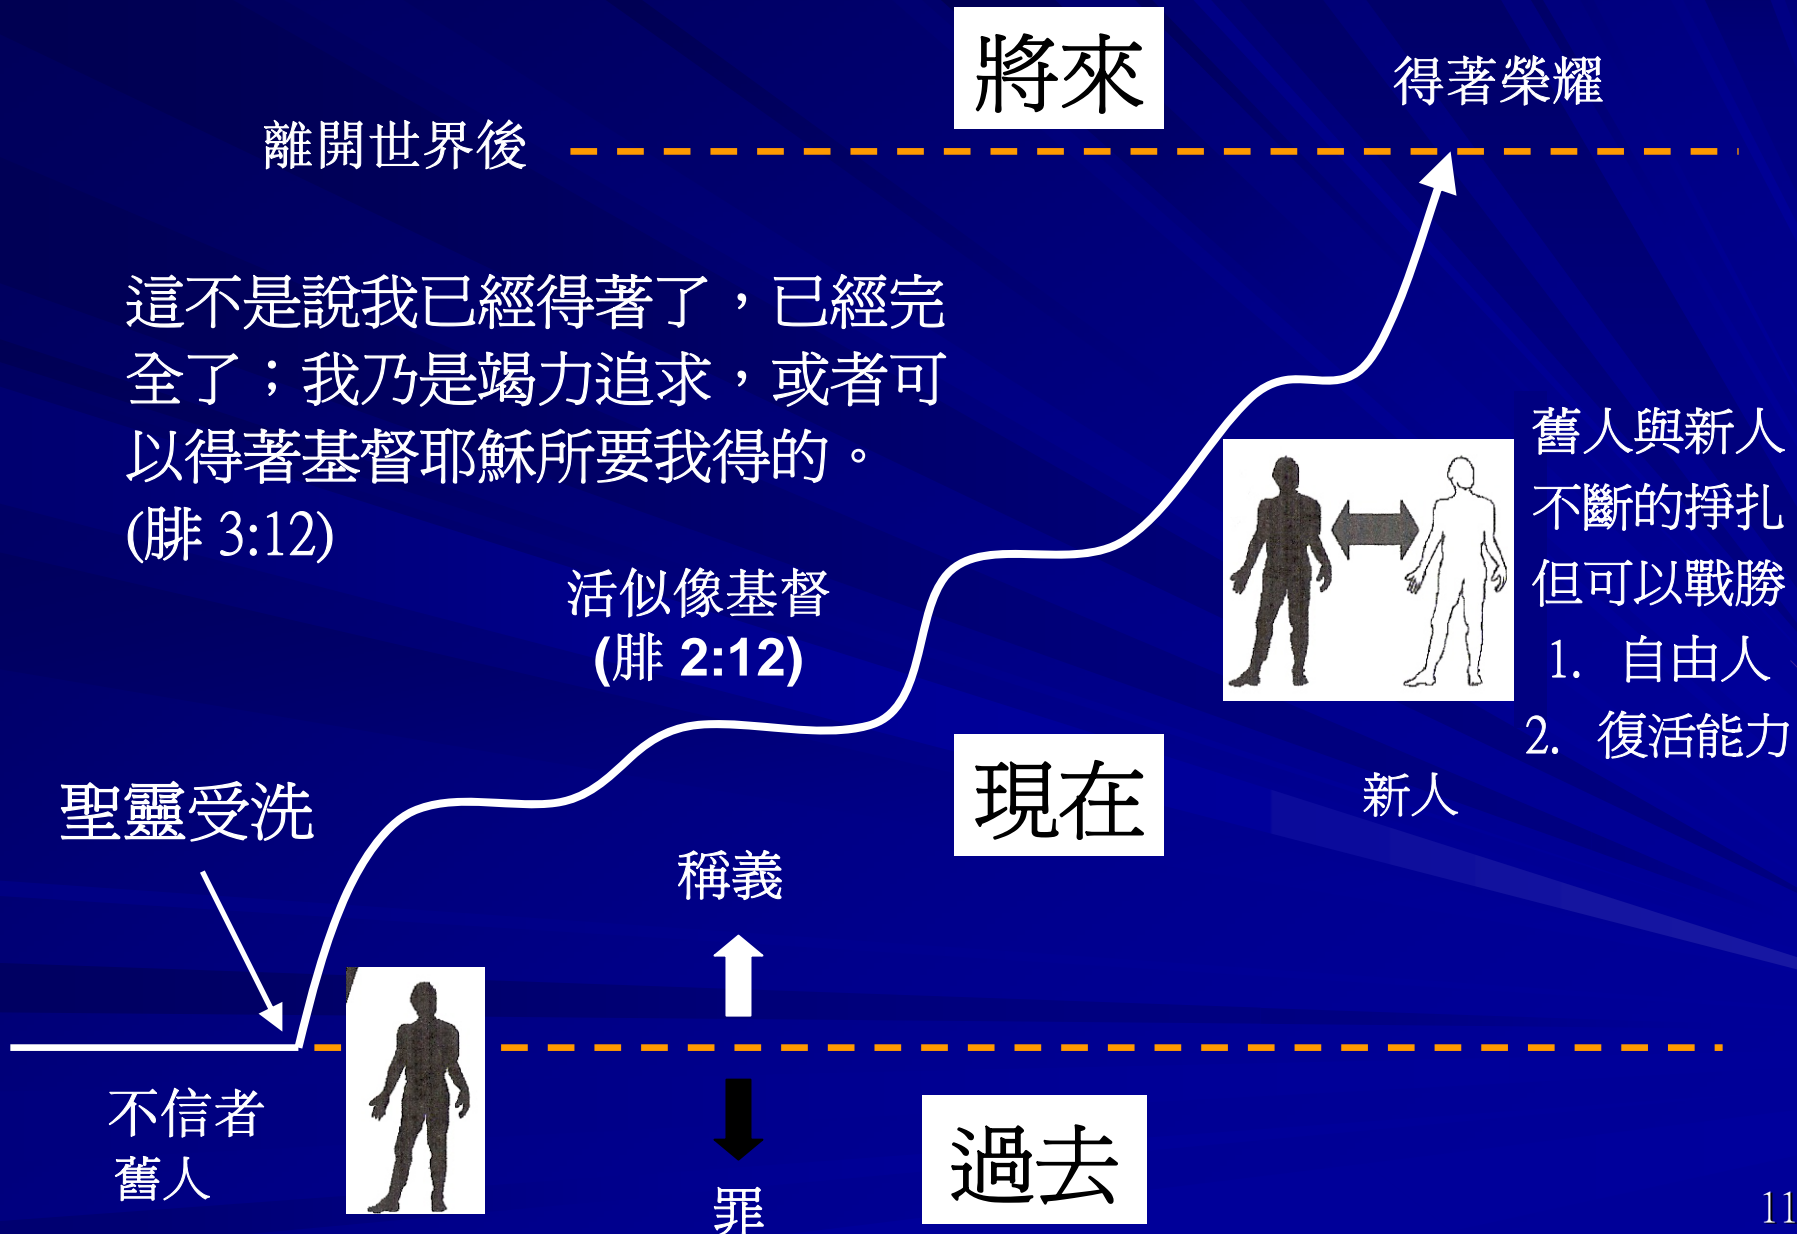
將來

得著榮耀

離開世界後

這不是說我已經得著了，已經完全了；我乃是竭力追求，或者可以得著基督耶穌所要我得的。(腓 3:12)

活似像基督
(腓 2:12)

舊人與新人
不斷的掙扎
但可以戰勝
1. 自由人
2. 復活能力

現在

新人

聖靈受洗

稱義

不信者
舊人

罪

過去

11